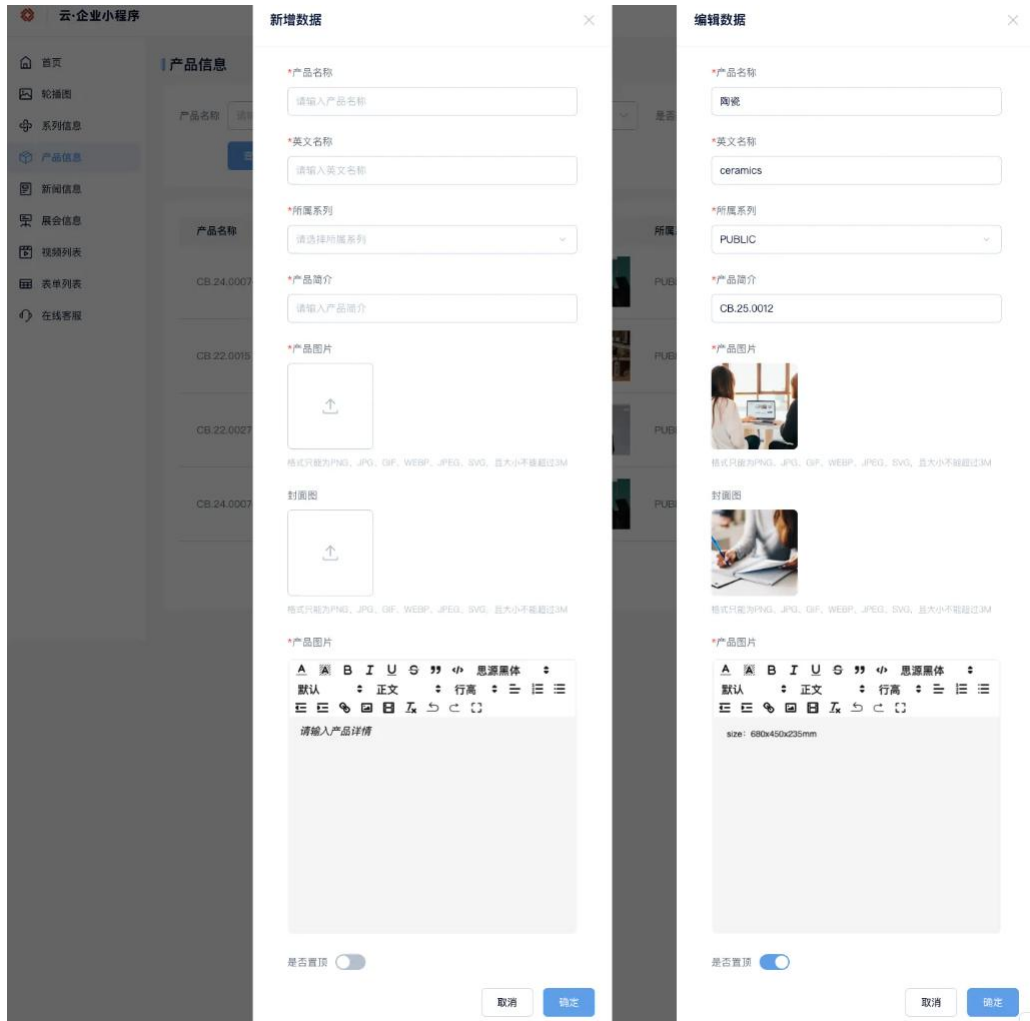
云·企业小程序

首页
轮播图
系列信息
产品信息
新闻信息
展会信息
视频列表
表单列表
在线客服

产品信息

产品名称 请

产品名称
CB.24.0007
CB.22.0015
CB.22.0027
CB.24.0007

是否
所属
PUBL
PUBL
PUBL
PUBL

新增数据

*产品名称
请输入产品名称
*英文名称
请输入英文名称
*所属系列
请选择所属系列
*产品简介
请输入产品简介
*产品图片
格式只能为PNG、JPG、GIF、WEBP、JPEG、SVG，且大小不能超过3M
封面图
格式只能为PNG、JPG、GIF、WEBP、JPEG、SVG，且大小不能超过3M
*产品图片
A A B I U S " </> 思源黑体
默认 正文 行高
请输入产品详情
是否置顶
取消 确定

编辑数据

*产品名称
陶瓷
*英文名称
ceramics
*所属系列
PUBLIC
*产品简介
CB.25.0012
*产品图片
格式只能为PNG、JPG、GIF、WEBP、JPEG、SVG，且大小不能超过3M
封面图
格式只能为PNG、JPG、GIF、WEBP、JPEG、SVG，且大小不能超过3M
*产品图片
A A B I U S " </> 思源黑体
默认 正文 行高
size：680x450x235mm
是否置顶
取消 确定